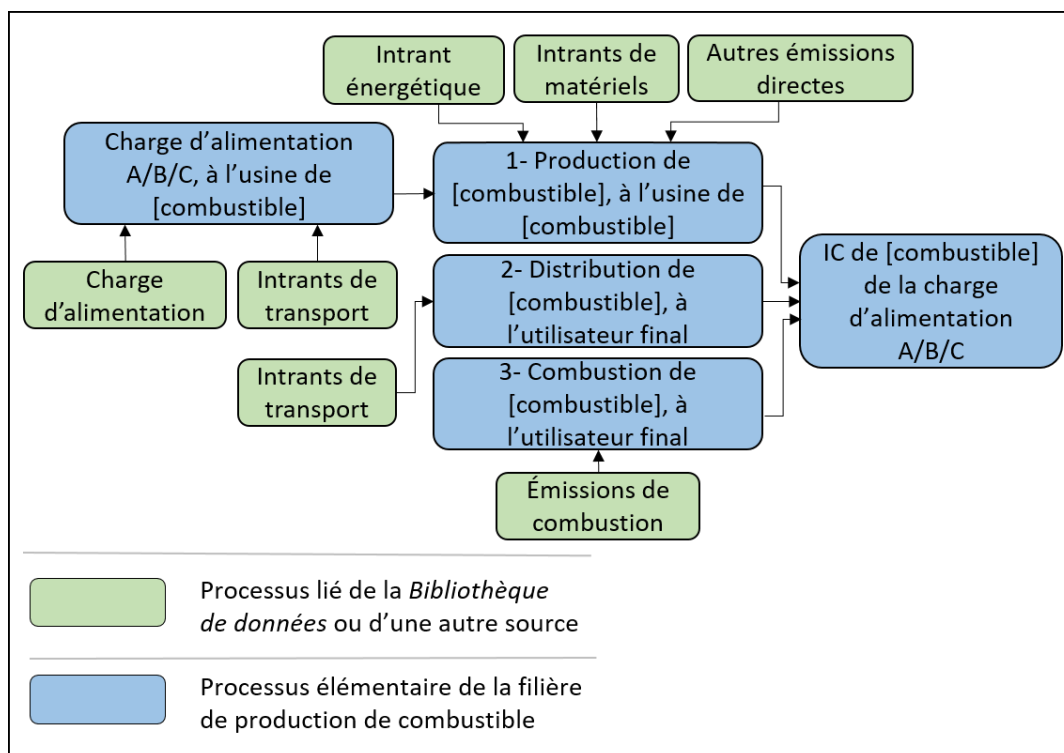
Intrant énergétique

Intrants de matériels

Autres émissions directes

Charge d'alimentation A/B/C, à l'usine de [combustible]

1- Production de [combustible], à l'usine de [combustible]

Charge d'alimentation

Intrants de transport

2- Distribution de [combustible], à l'utilisateur final

IC de [combustible] de la charge d'alimentation A/B/C

Intrants de transport

3- Combustion de [combustible], à l'utilisateur final

Émissions de combustion

Processus lié de la *Bibliothèque de données* ou d'une autre source

Processus élémentaire de la filière de production de combustible